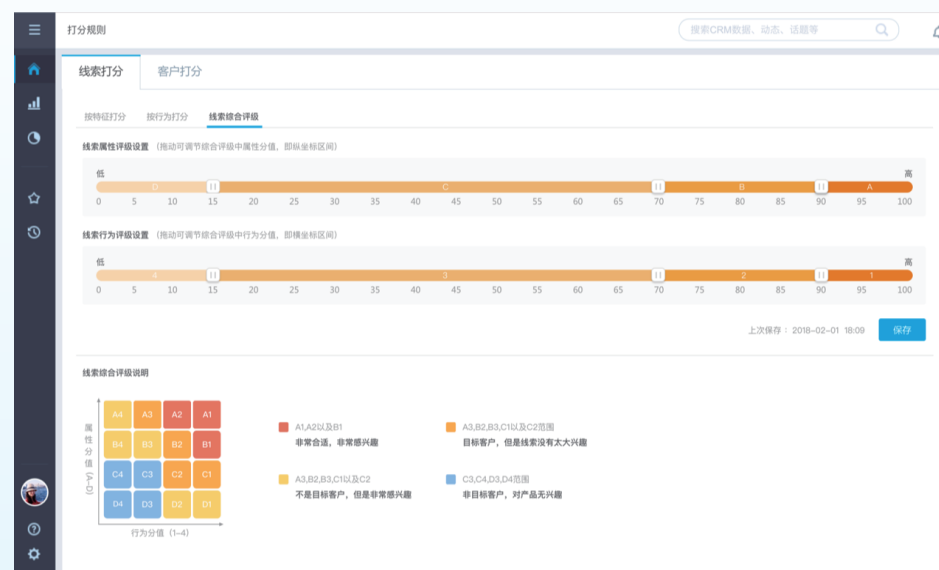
打分规则

搜索CRM数据、动态、话题等

线索打分　客户打分

按特征打分　按行为打分　线索综合评级

线索属性评级设置（拖动可调节综合评级中属性分值，即纵坐标区间）

低　高

D　C　B　A

0 5 10 15 20 25 30 35 40 45 50 55 60 65 70 75 80 85 90 95 100

线索行为评级设置（拖动可调节综合评级中行为分值，即横坐标区间）

低　高

4　3　2　1

0 5 10 15 20 25 30 35 40 45 50 55 60 65 70 75 80 85 90 95 100

上次保存：2018-02-01 18:09　保存

线索综合评级说明

属性分值（A-D）

| A4 | A3 | A2 | A1 |
|---|---|---|---|
| B4 | B3 | B2 | B1 |
| C4 | C3 | C2 | C1 |
| D4 | D3 | D2 | D1 |

行为分值（1-4）

A1,A2以及B1
非常合适，非常感兴趣

A3,B2,B3,C1以及C2范围
目标客户，但是线索没有太大兴趣

A3,B2,B3,C1以及C2
不是目标客户，但是非常感兴趣

C3,C4,D3,D4范围
非目标客户，对产品无兴趣